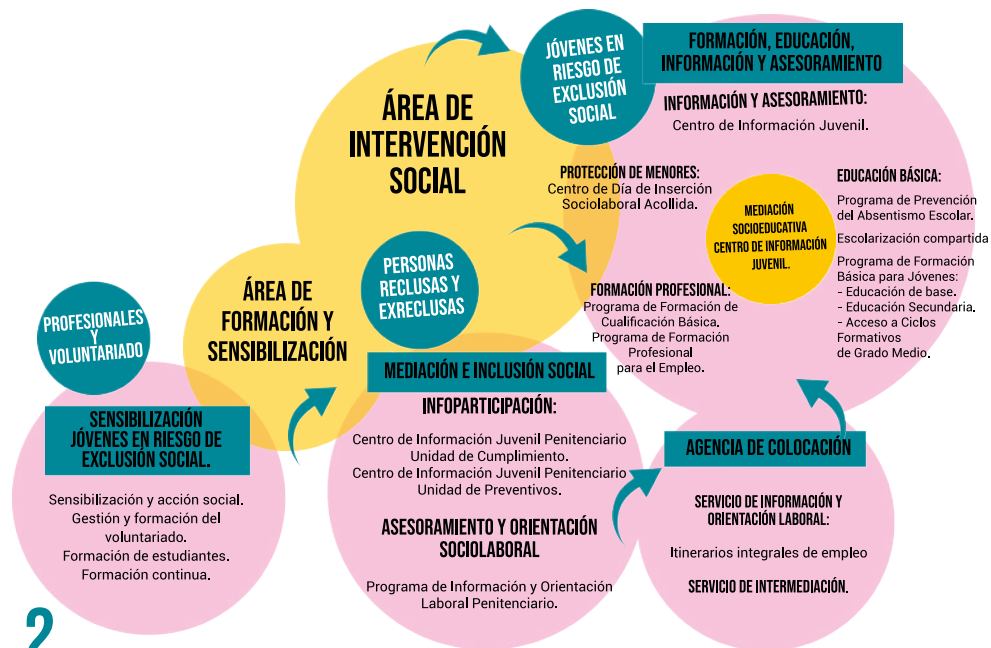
ÁREA DE INTERVENCIÓN SOCIAL

JÓVENES EN RIESGO DE EXCLUSIÓN SOCIAL

FORMACIÓN, EDUCACIÓN, INFORMACIÓN Y ASESORAMIENTO

INFORMACIÓN Y ASESORAMIENTO:
Centro de Información Juvenil.

PROTECCIÓN DE MENORES:
Centro de Día de Inserción Sociolaboral Acollida.

EDUCACIÓN BÁSICA:
Programa de Prevención del Absentismo Escolar.
Escolarización compartida
Programa de Formación Básica para Jóvenes:
- Educación de base.
- Educación Secundaria.
- Acceso a Ciclos Formativos de Grado Medio.

MEDIACIÓN SOCIOEDUCATIVA CENTRO DE INFORMACIÓN JUVENIL.

FORMACIÓN PROFESIONAL:
Programa de Formación de Cualificación Básica.
Programa de Formación Profesional para el Empleo.

ÁREA DE FORMACIÓN Y SENSIBILIZACIÓN

PERSONAS RECLUSAS Y EXRECLUSAS

PROFESIONALES Y VOLUNTARIADO

SENSIBILIZACIÓN JÓVENES EN RIESGO DE EXCLUSIÓN SOCIAL.

Sensibilización y acción social.
Gestión y formación del voluntariado.
Formación de estudiantes.
Formación continua.

MEDIACIÓN E INCLUSIÓN SOCIAL

INFOPARTICIPACIÓN:
Centro de Información Juvenil Penitenciario Unidad de Cumplimiento.
Centro de Información Juvenil Penitenciario Unidad de Preventivos.

ASESORAMIENTO Y ORIENTACIÓN SOCIOLABORAL
Programa de Información y Orientación Laboral Penitenciario.

AGENCIA DE COLOCACIÓN

SERVICIO DE INFORMACIÓN Y ORIENTACIÓN LABORAL:
Itinerarios integrales de empleo

SERVICIO DE INTERMEDIACIÓN.

2